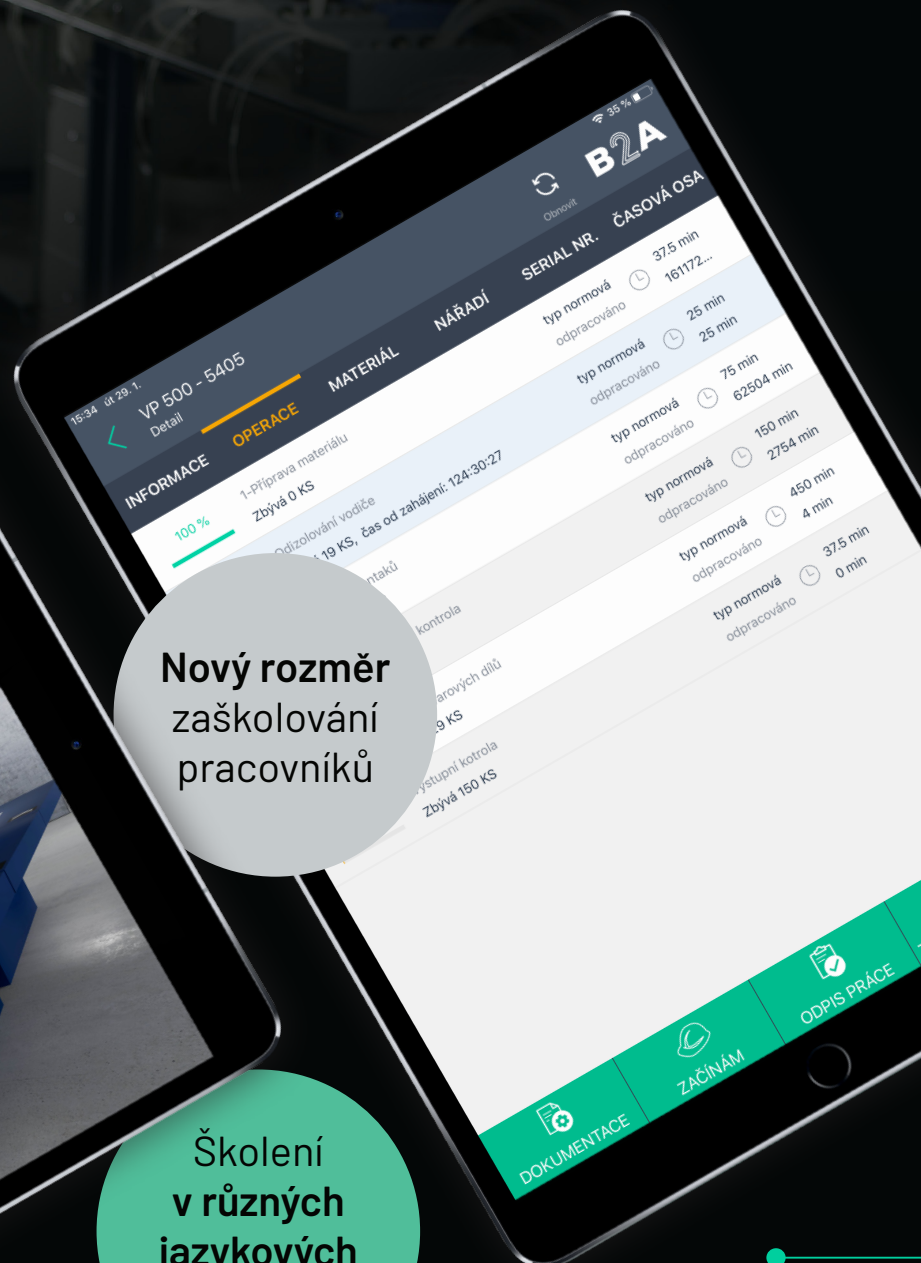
15:34 út 29. 1.

35 %

B2A

VP 500 - 5405
Detail

Obnovit

INFORMACE OPERACE MATERIÁL NÁŘADÍ SERIAL NR. ČASOVÁ OSA

100 %
1-Příprava materiálu
Zbývá 0 KS
typ normová 37.5 min
odpracováno 161172...

Odizolování vodiče
19 KS, čas od zahájení: 124:30:27
typ normová 25 min
odpracováno 25 min

ntaků
typ normová 75 min
odpracováno 62504 min

kontrola
typ normová 150 min
odpracováno 2754 min

arových dílů
9 KS
typ normová 450 min
odpracováno 4 min

ýstupní kotrola
Zbývá 150 KS
typ normová 37.5 min
odpracováno 0 min

Nový rozměr zaškolování pracovníků

DOKUMENTACE ZAČÍNÁM ODPIS PRÁCE

Školení v různých jazykových